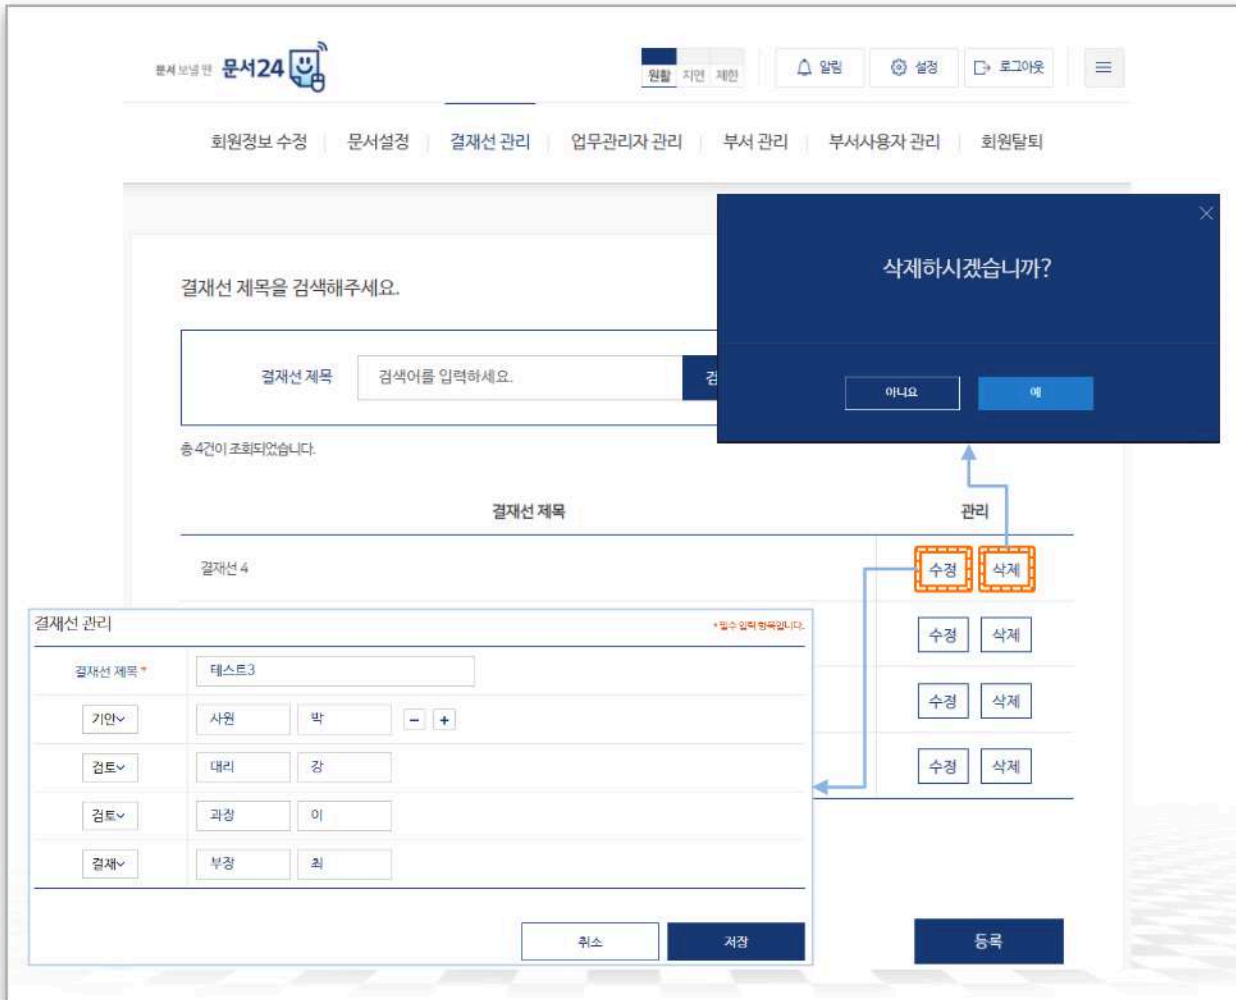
문서 보낼 땐 문서24

원활 지연 제한

알림 설정 로그아웃

회원정보 수정 | 문서설정 | 결재선 관리 | 업무관리자 관리 | 부서 관리 | 부서사용자 관리 | 회원탈퇴

결재선 제목을 검색해주세요.

결재선 제목 검색어를 입력하세요. 검

총 4건이 조회되었습니다.

삭제하시겠습니까?

아니요 예

| 결재선 제목 | 관리 |
|---|---|
| 결재선 4 | 수정 삭제 |
| | 수정 삭제 |
| | 수정 삭제 |
| | 수정 삭제 |

결재선 관리

* 필수 입력 항목입니다.

| 결재선 제목 * | 테스트3 |
|---|---|
| 기안 | 사원 박 − + |
| 검토 | 대리 강 |
| 검토 | 과장 이 |
| 결재 | 부장 최 |

취소 저장

등록